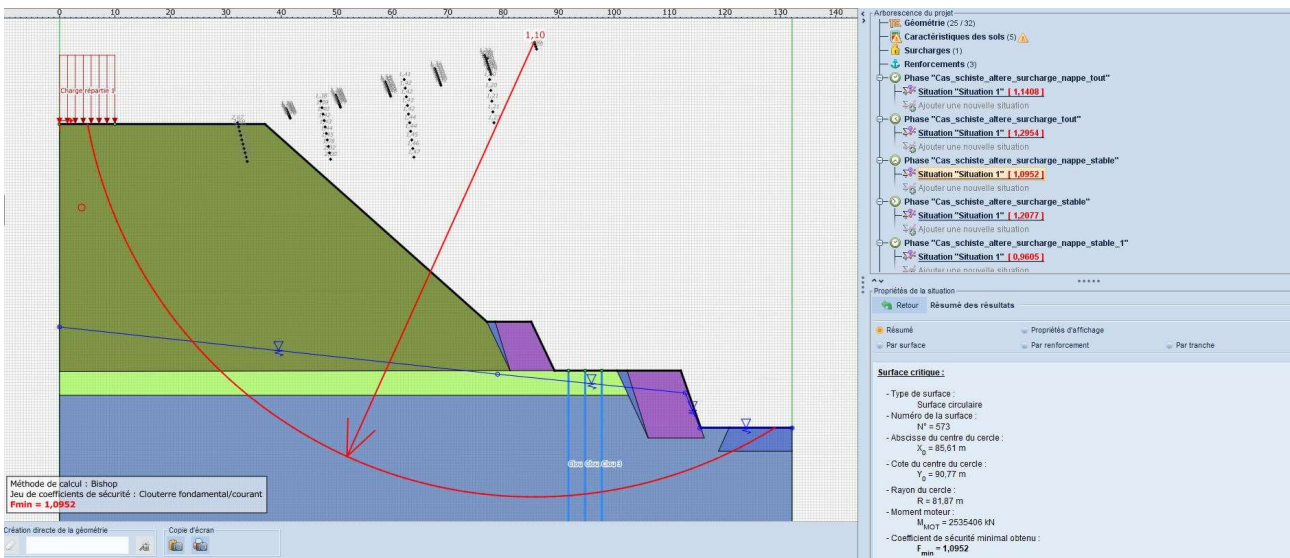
0 10 20 30 40 50 60 70 80 90 100 110 120 130 140

1,10

Charge répartie 1

Clou Clou Clou 3

Méthode de calcul : Bishop
Jeu de coefficients de sécurité : Clouterre fondamental/courant
Fmin = 1,0952

Création directe de la géométrie

Copie d'écran

Arborescence du projet
Géométrie (25 / 32)
Caractéristiques des sols (5)
Surcharges (1)
Renforcements (3)
Phase "Cas_schiste_altere_surcharge_nappe_tout"
Situation "Situation 1" [ 1,1408 ]
Ajouter une nouvelle situation
Phase "Cas_schiste_altere_surcharge_tout"
Situation "Situation 1" [ 1,2954 ]
Ajouter une nouvelle situation
Phase "Cas_schiste_altere_surcharge_nappe_stable"
Situation "Situation 1" [ 1,0952 ]
Ajouter une nouvelle situation
Phase "Cas_schiste_altere_surcharge_stable"
Situation "Situation 1" [ 1,2077 ]
Ajouter une nouvelle situation
Phase "Cas_schiste_altere_surcharge_nappe_stable_1"
Situation "Situation 1" [ 0,9605 ]
Ajouter une nouvelle situation

Propriétés de la situation
Retour Résumé des résultats

Résumé
Propriétés d'affichage
Par surface
Par renforcement
Par tranche

Surface critique :

- Type de surface :
Surface circulaire
- Numéro de la surface :
N° = 573
- Abscisse du centre du cercle :
$X_0$ = 85,61 m
- Cote du centre du cercle :
$Y_0$ = 90,77 m
- Rayon du cercle :
R = 81,87 m
- Moment moteur :
$M_{MOT}$ = 2535406 kN
- Coefficient de sécurité minimal obtenu :
$F_{min}$ = 1,0952